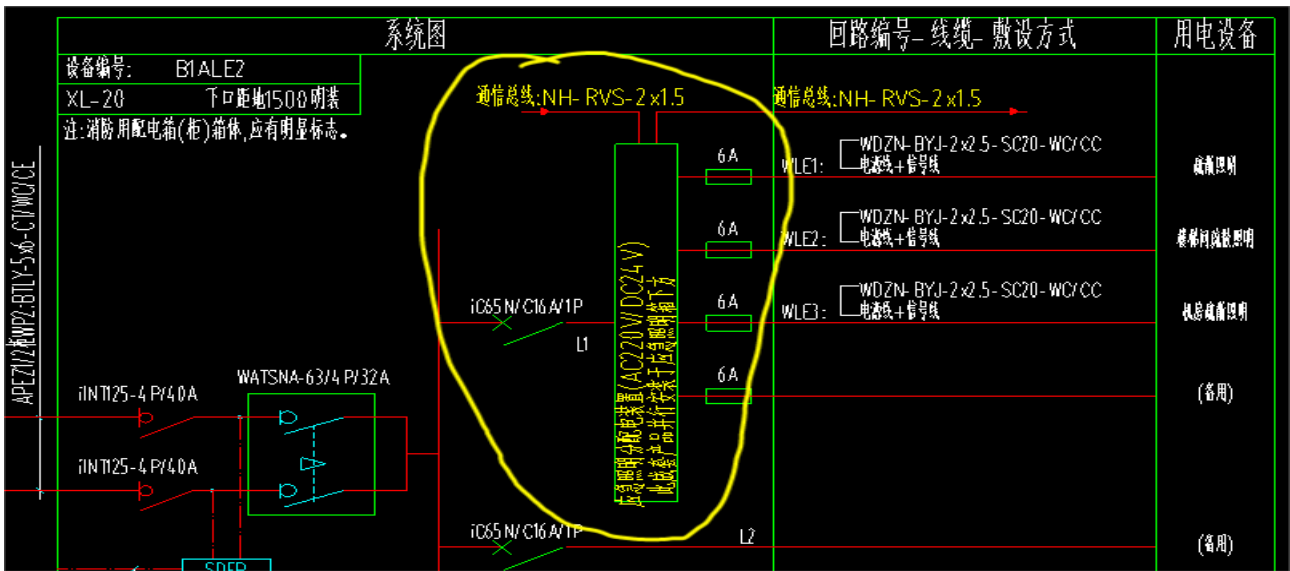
系统图

回路编号-线缆-敷设方式

用电设备

设备编号: B1ALE2

XL-20 下口距地1500明装

注:消防用配电箱(柜)箱体,应有明显标志。

APE1/2 WP2:BTLY-5x6-CT/WC/CE

通信总线:NH-RVS-2x1.5

通信总线:NH-RVS-2x1.5

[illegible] (AC220V/DC24V) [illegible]

6A

6A

6A

6A

WLE1: WDZN-BYJ-2x2.5-SC20-WC/CC 电源线+信号线

疏散照明

WLE2: WDZN-BYJ-2x2.5-SC20-WC/CC 电源线+信号线

楼梯间疏散照明

WLE3: WDZN-BYJ-2x2.5-SC20-WC/CC 电源线+信号线

机房疏散照明

(备用)

iC65N/C16A/1P

L1

iNT125-4P/40A

WATSNA-63/4P/32A

iNT125-4P/40A

iC65N/C16A/1P

L2

(备用)

SPFP